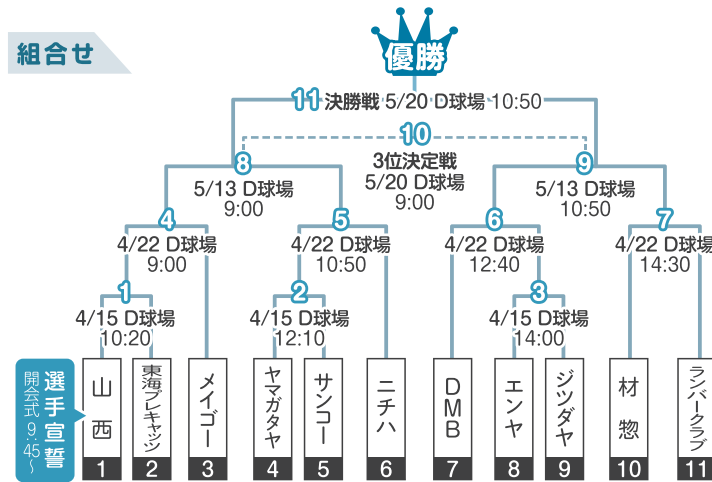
組合せ

優勝

11 決勝戦 5/20 D球場 10:50

10 3位決定戦 5/20 D球場 9:00

8 5/13 D球場 9:00

9 5/13 D球場 10:50

4 4/22 D球場 9:00

5 4/22 D球場 10:50

6 4/22 D球場 12:40

7 4/22 D球場 14:30

1 4/15 D球場 10:20

2 4/15 D球場 12:10

3 4/15 D球場 14:00

開会式 9:45~ 選手宣誓

| 山西 | 東海ブキャッツ | メイゴー | ヤマガタヤ | サンコー | ニチハ | DMB | エンヤ | ジツダヤ | 材惣 | ランバークラブ |
|---|---|---|---|---|---|---|---|---|---|---|
| 1 | 2 | 3 | 4 | 5 | 6 | 7 | 8 | 9 | 10 | 11 |